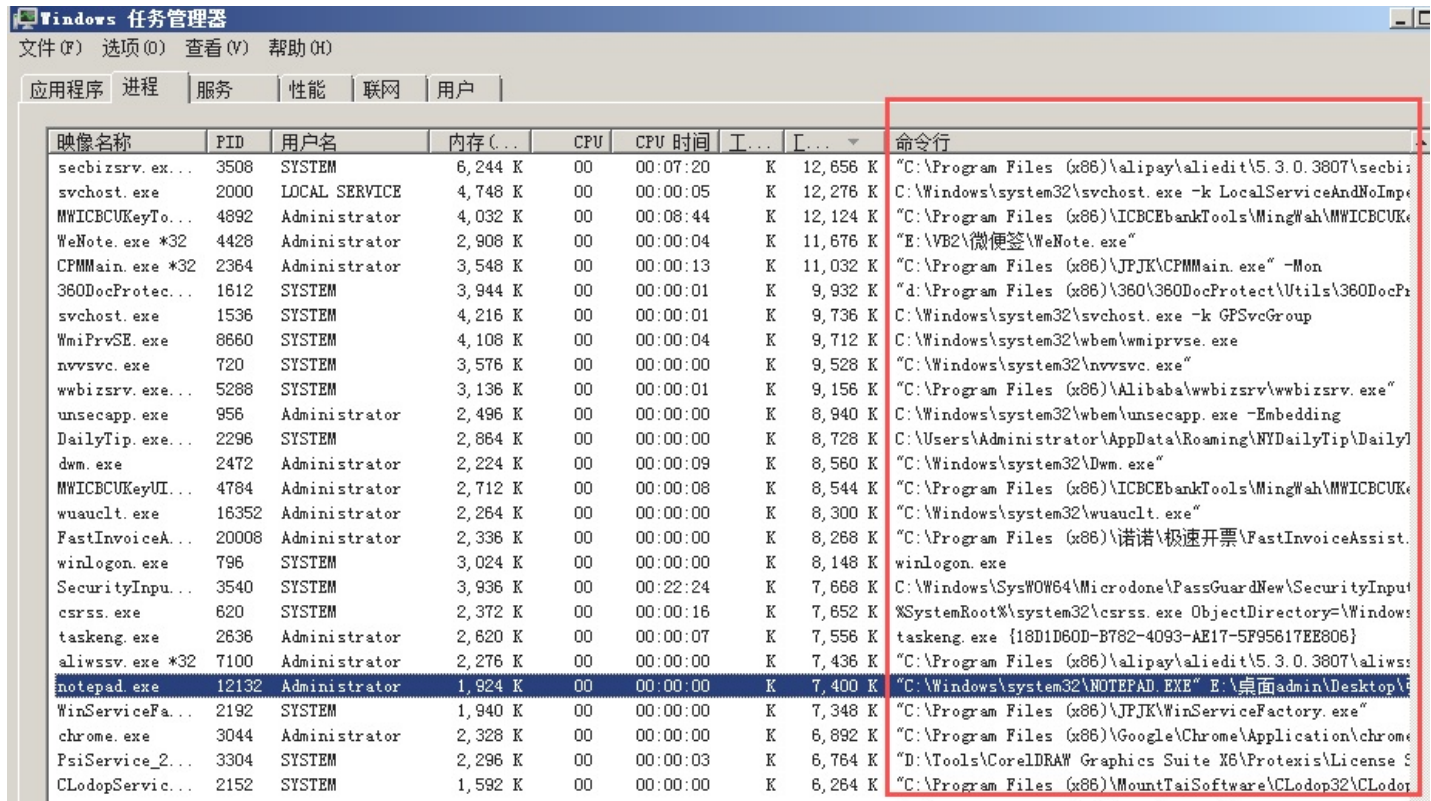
Windows 任务管理器

文件(F) 选项(O) 查看(V) 帮助(H)

应用程序 进程 服务 性能 联网 用户

| 映像名称 | PID | 用户名 | 内存(... | CPU | CPU 时间 | I... | I... | 命令行 |
|---|---|---|---|---|---|---|---|---|
| secbizsrv.ex... | 3508 | SYSTEM | 6,244 K | 00 | 00:07:20 | K | 12,656 K | "C:\Program Files (x86)\alipay\aliedit\5.3.0.3807\secbi |
| svchost.exe | 2000 | LOCAL SERVICE | 4,748 K | 00 | 00:00:05 | K | 12,276 K | C:\Windows\system32\svchost.exe -k LocalServiceAndNoImpe |
| MWICBCUKeyTo... | 4892 | Administrator | 4,032 K | 00 | 00:08:44 | K | 12,124 K | "C:\Program Files (x86)\ICBCEbankTools\MingWah\MWICBCUK |
| WeNote.exe *32 | 4428 | Administrator | 2,908 K | 00 | 00:00:04 | K | 11,676 K | "E:\VB2\微便签\WeNote.exe" |
| CPMMain.exe *32 | 2364 | Administrator | 3,548 K | 00 | 00:00:13 | K | 11,032 K | "C:\Program Files (x86)\JPJK\CPMMain.exe" -Mon |
| 360DocProtec... | 1612 | SYSTEM | 3,944 K | 00 | 00:00:01 | K | 9,932 K | "d:\Program Files (x86)\360\360DocProtect\Utils\360DocPr |
| svchost.exe | 1536 | SYSTEM | 4,216 K | 00 | 00:00:01 | K | 9,736 K | C:\Windows\system32\svchost.exe -k GPSvcGroup |
| WmiPrvSE.exe | 8660 | SYSTEM | 4,108 K | 00 | 00:00:04 | K | 9,712 K | C:\Windows\system32\wbem\wmiprvse.exe |
| nvvsvc.exe | 720 | SYSTEM | 3,576 K | 00 | 00:00:00 | K | 9,528 K | "C:\Windows\system32\nvvsvc.exe" |
| wwbizsrv.exe... | 5288 | SYSTEM | 3,136 K | 00 | 00:00:01 | K | 9,156 K | "C:\Program Files (x86)\Alibaba\wwbizsrv\wwbizsrv.exe" |
| unsecapp.exe | 956 | Administrator | 2,496 K | 00 | 00:00:00 | K | 8,940 K | C:\Windows\system32\wbem\unsecapp.exe -Embedding |
| DailyTip.exe... | 2296 | SYSTEM | 2,864 K | 00 | 00:00:00 | K | 8,728 K | C:\Users\Administrator\AppData\Roaming\NYDailyTip\Daily |
| dwm.exe | 2472 | Administrator | 2,224 K | 00 | 00:00:09 | K | 8,560 K | "C:\Windows\system32\Dwm.exe" |
| MWICBCUKeyUI... | 4784 | Administrator | 2,712 K | 00 | 00:00:08 | K | 8,544 K | "C:\Program Files (x86)\ICBCEbankTools\MingWah\MWICBCUK |
| wuauclt.exe | 16352 | Administrator | 2,264 K | 00 | 00:00:00 | K | 8,300 K | "C:\Windows\system32\wuauclt.exe" |
| FastInvoiceA... | 20008 | Administrator | 2,336 K | 00 | 00:00:00 | K | 8,268 K | "C:\Program Files (x86)\诺诺\极速开票\FastInvoiceAssist. |
| winlogon.exe | 796 | SYSTEM | 3,024 K | 00 | 00:00:00 | K | 8,148 K | winlogon.exe |
| SecurityInpu... | 3540 | SYSTEM | 3,936 K | 00 | 00:22:24 | K | 7,668 K | C:\Windows\SysWOW64\Microdone\PassGuardNew\SecurityInput |
| csrss.exe | 620 | SYSTEM | 2,372 K | 00 | 00:00:16 | K | 7,652 K | %SystemRoot%\system32\csrss.exe ObjectDirectory=\Windows |
| taskeng.exe | 2636 | Administrator | 2,620 K | 00 | 00:00:07 | K | 7,556 K | taskeng.exe {18D1D60D-B782-4093-AE17-5F95617EE806} |
| aliwssv.exe *32 | 7100 | Administrator | 2,276 K | 00 | 00:00:00 | K | 7,436 K | "C:\Program Files (x86)\alipay\aliedit\5.3.0.3807\aliws |
| notepad.exe | 12132 | Administrator | 1,924 K | 00 | 00:00:00 | K | 7,400 K | "C:\Windows\system32\NOTEPAD.EXE" E:\桌面admin\Desktop\ |
| WinServiceFa... | 2192 | SYSTEM | 1,940 K | 00 | 00:00:00 | K | 7,348 K | "C:\Program Files (x86)\JPJK\WinServiceFactory.exe" |
| chrome.exe | 3044 | Administrator | 2,328 K | 00 | 00:00:00 | K | 6,892 K | "C:\Program Files (x86)\Google\Chrome\Application\chrome |
| PsiService_2... | 3304 | SYSTEM | 2,296 K | 00 | 00:00:03 | K | 6,764 K | "D:\Tools\CorelDRAW Graphics Suite X6\Protexis\License S |
| CLodopServic... | 2152 | SYSTEM | 1,592 K | 00 | 00:00:00 | K | 6,264 K | "C:\Program Files (x86)\MountTaiSoftware\CLodop32\CLodop |